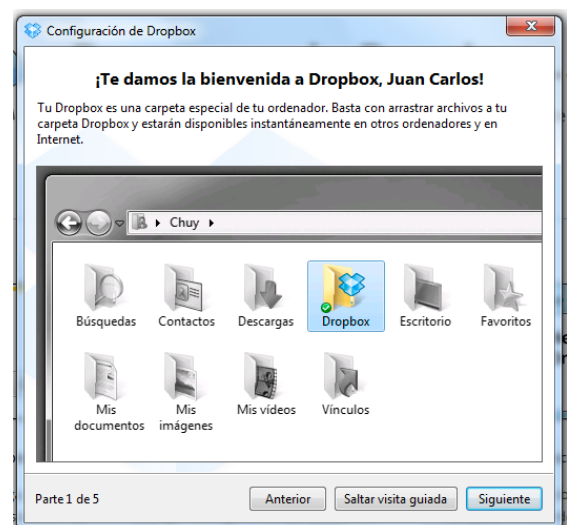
Configuración de Dropbox

¡Te damos la bienvenida a Dropbox, Juan Carlos!

Tu Dropbox es una carpeta especial de tu ordenador. Basta con arrastrar archivos a tu carpeta Dropbox y estarán disponibles instantáneamente en otros ordenadores y en Internet.

Chuy

Búsquedas
Contactos
Descargas
Dropbox
Escritorio
Favoritos
Mis documentos
Mis imágenes
Mis vídeos
Vínculos

Parte 1 de 5
Anterior
Saltar visita guiada
Siguiente